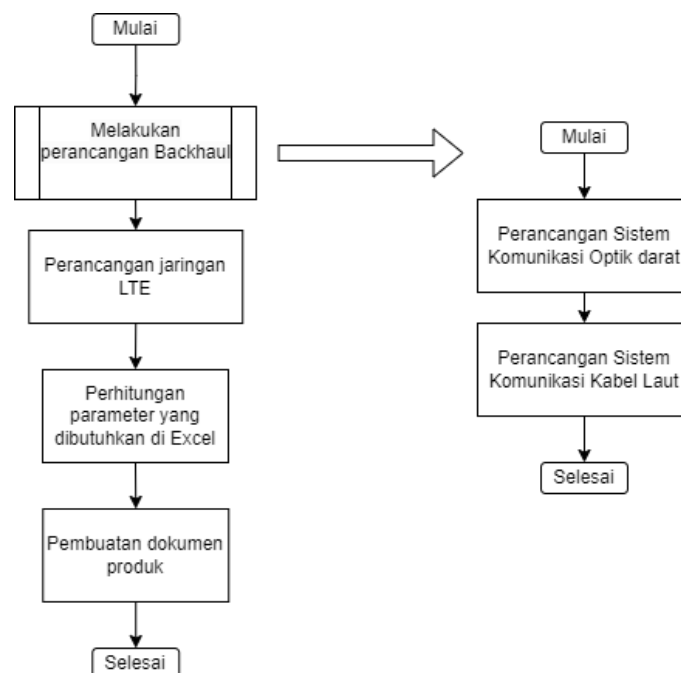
Mulai

Melakukan perancangan Backhaul

Perancangan jaringan LTE

Perhitungan parameter yang dibutuhkan di Excel

Pembuatan dokumen produk

Selesai

Mulai

Perancangan Sistem Komunikasi Optik darat

Perancangan Sistem Komunikasi Kabel Laut

Selesai